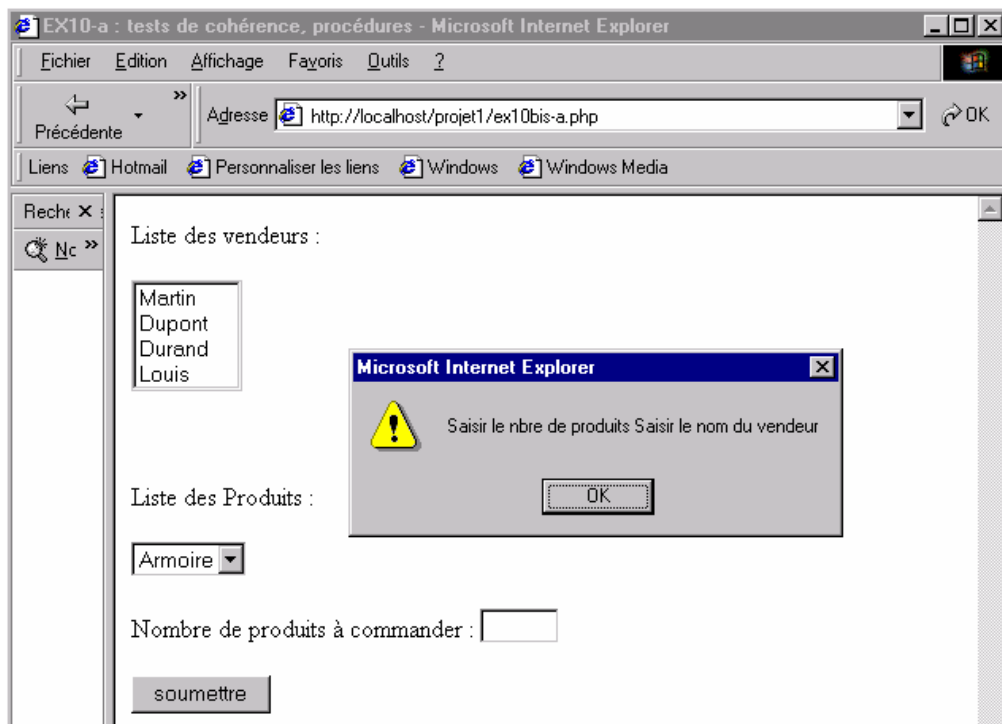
EX10-a : tests de cohérence, procédures - Microsoft Internet Explorer

Fichier Edition Affichage Favoris Outils ?

Précédente

Adresse http://localhost/projet1/ex10bis-a.php

OK

Liens Hotmail Personnaliser les liens Windows Windows Media

Reche

Nc

Liste des vendeurs :

Martin
Dupont
Durand
Louis

Microsoft Internet Explorer

Saisir le nbre de produits Saisir le nom du vendeur

OK

Liste des Produits :

Armoire

Nombre de produits à commander :

soumettre